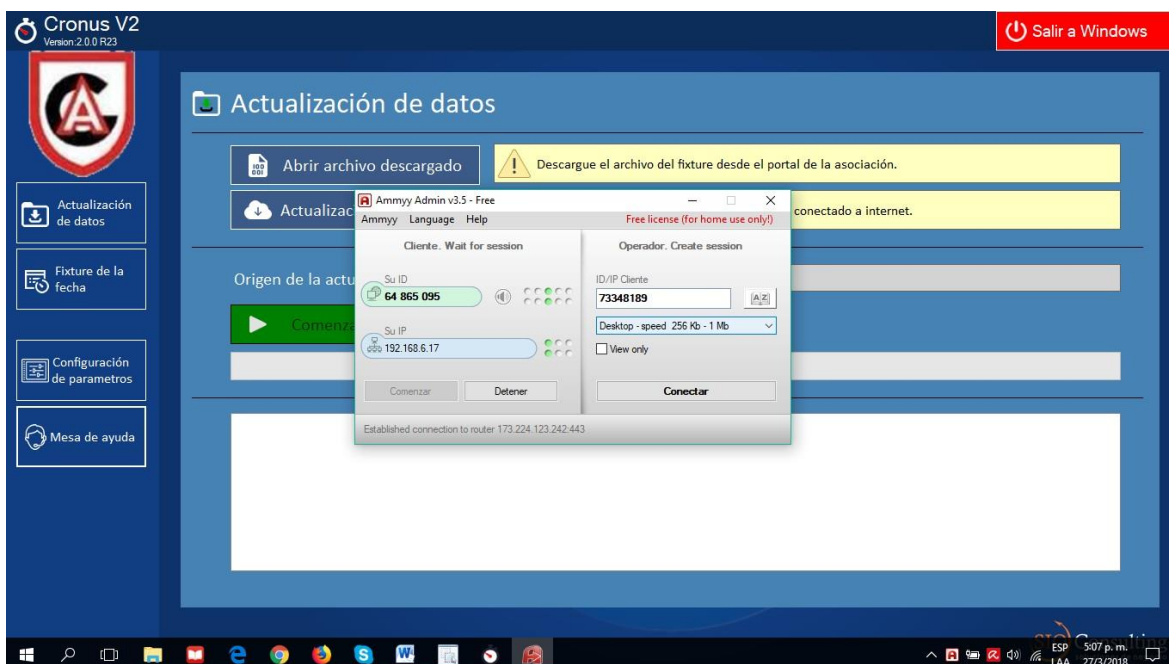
Cronus V2
Version:2.0.0 R23

Salir a Windows

Actualización de datos

de datos

Fixture de la fecha

Configuración de parametros

Mesa de ayuda

Actualización de datos

Abrir archivo descargado

Descargue el archivo del fixture desde el portal de la asociación.

Actualizac

conectado a internet.

Origen de la actu

Comenza

Ammyy Admin v3.5 - Free
Ammyy Language Help
Free license (for home use only!)
Cliente. Wait for session
Su ID
64 865 095
Su IP
192.168.6.17
Comenzar
Detener
Operador. Create session
ID/IP Cliente
73348189
Desktop - speed 256 Kb - 1 Mb
View only
Conectar
Established connection to router 173.224.123.242:443

Consulting

ESP
LAA
5:07 p. m.
27/3/2018